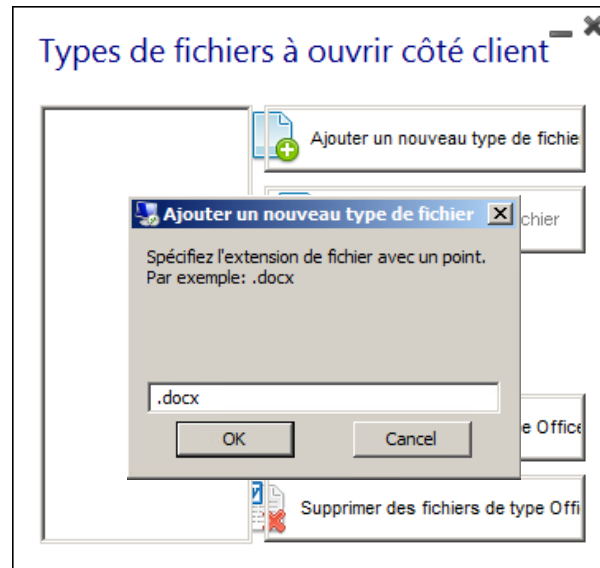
Types de fichiers à ouvrir côté client

Ajouter un nouveau type de fichie

chier

Ajouter un nouveau type de fichier

Spécifiez l'extension de fichier avec un point.
Par exemple: .docx

.docx

OK

Cancel

e Office

Supprimer des fichiers de type Offi